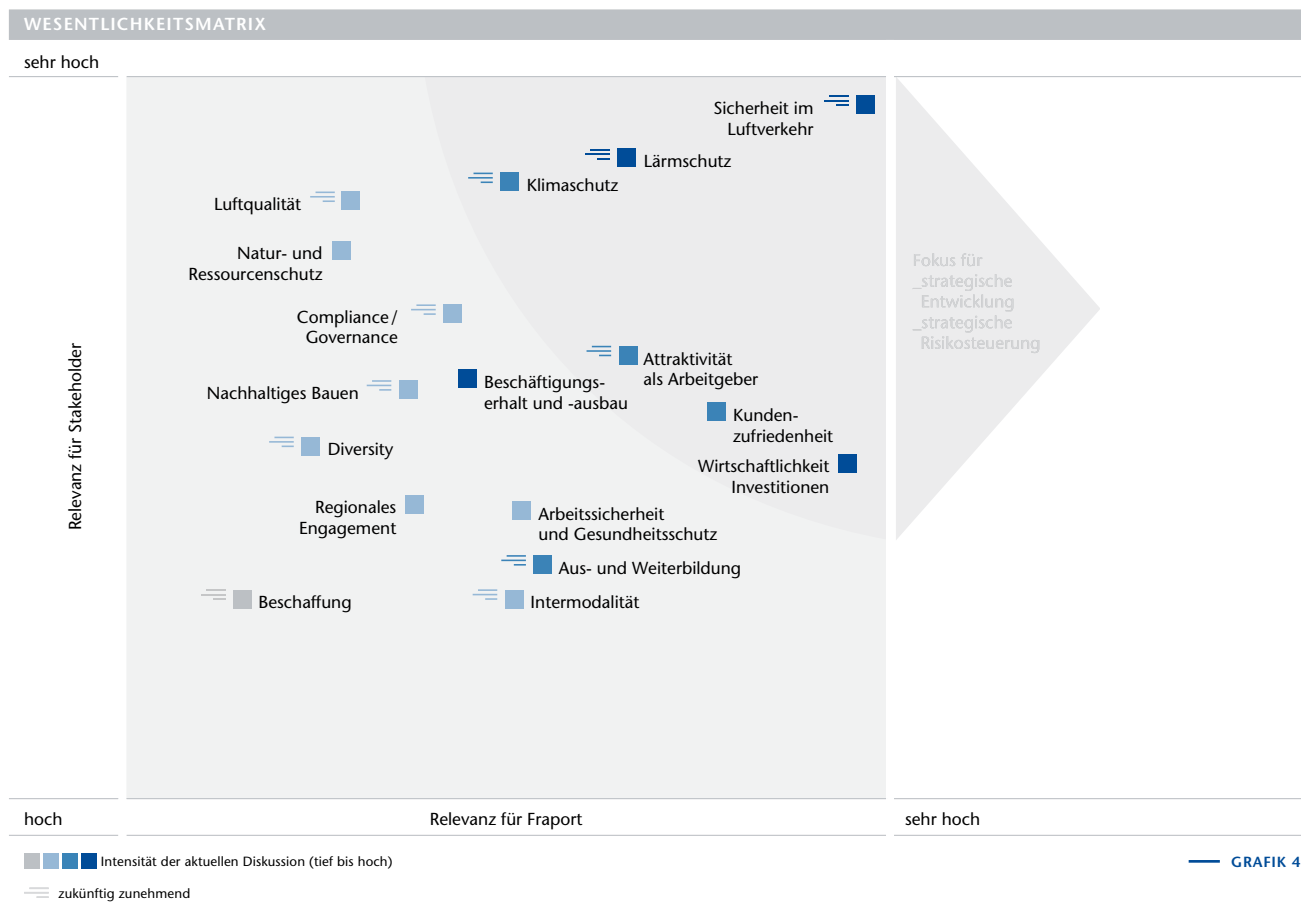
WESENTLICHKEITSMATRIX

sehr hoch

Relevanz für Stakeholder

Sicherheit im Luftverkehr

Lärmschutz

Klimaschutz

Luftqualität

Natur- und Ressourcenschutz

Compliance / Governance

Attraktivität als Arbeitgeber

Nachhaltiges Bauen

Beschäftigungserhalt und -ausbau

Kundenzufriedenheit

Diversity

Wirtschaftlichkeit Investitionen

Regionales Engagement

Arbeitssicherheit und Gesundheitsschutz

Aus- und Weiterbildung

Beschaffung

Intermodalität

Fokus für
_strategische Entwicklung
_strategische Risikosteuerung

hoch

Relevanz für Fraport

sehr hoch

Intensität der aktuellen Diskussion (tief bis hoch)

zukünftig zunehmend

GRAFIK 4